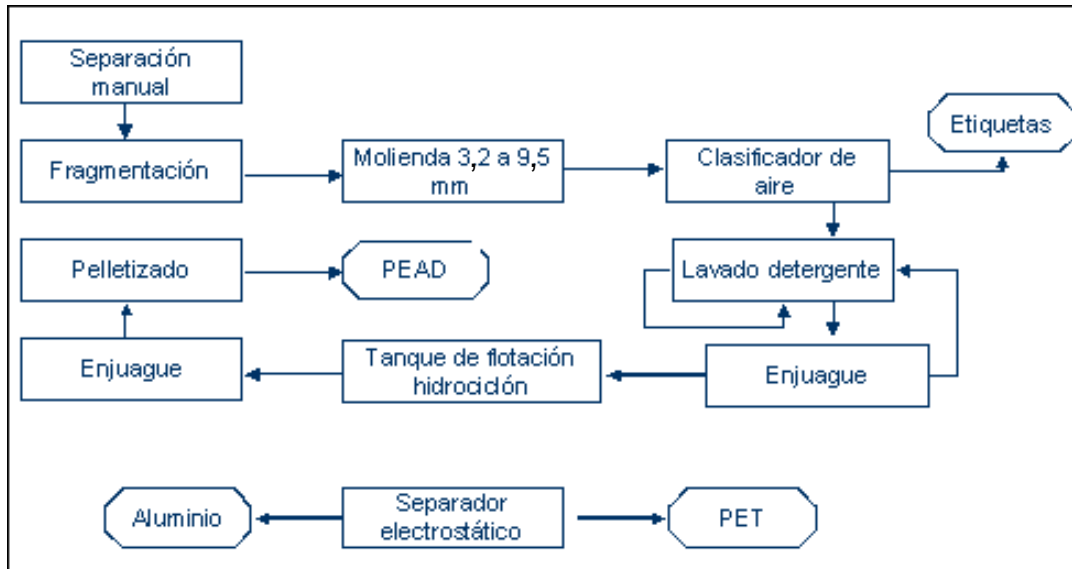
Separación manual

Fragmentación

Molienda 3,2 a 9,5 mm

Clasificador de aire

Etiquetas

Pelletizado

PEAD

Lavado detergente

Enjuague

Tanque de flotación hidrociclón

Enjuague

Aluminio

Separador electrostático

PET